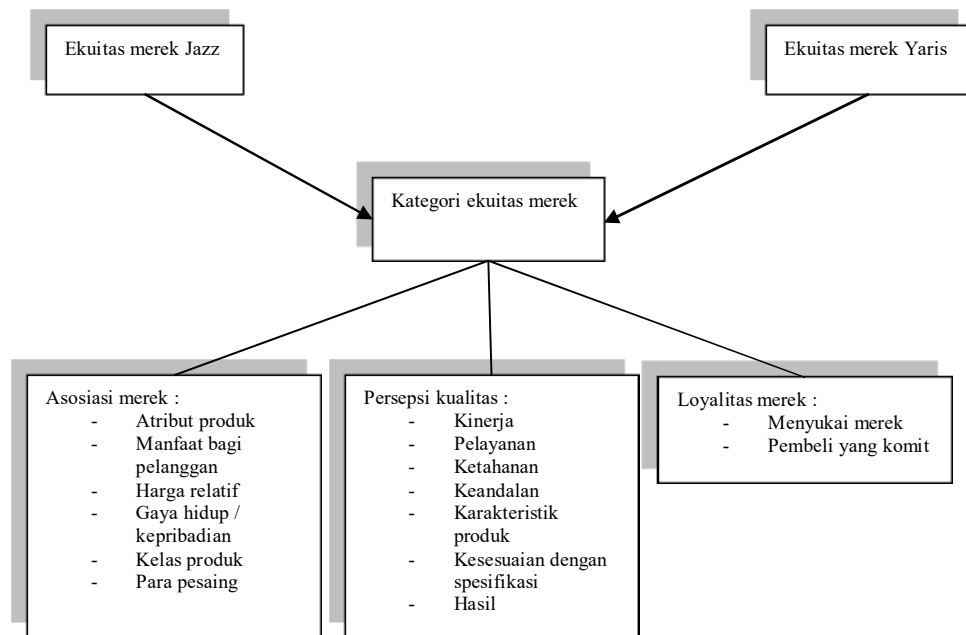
Ekuitas merek Jazz

Ekuitas merek Yaris

Kategori ekuitas merek

Asosiasi merek :
- Atribut produk
- Manfaat bagi pelanggan
- Harga relatif
- Gaya hidup / kepribadian
- Kelas produk
- Para pesaing

Persepsi kualitas :
- Kinerja
- Pelayanan
- Ketahanan
- Keandalan
- Karakteristik produk
- Kesesuaian dengan spesifikasi
- Hasil

Loyalitas merek :
- Menyukai merek
- Pembeli yang komit